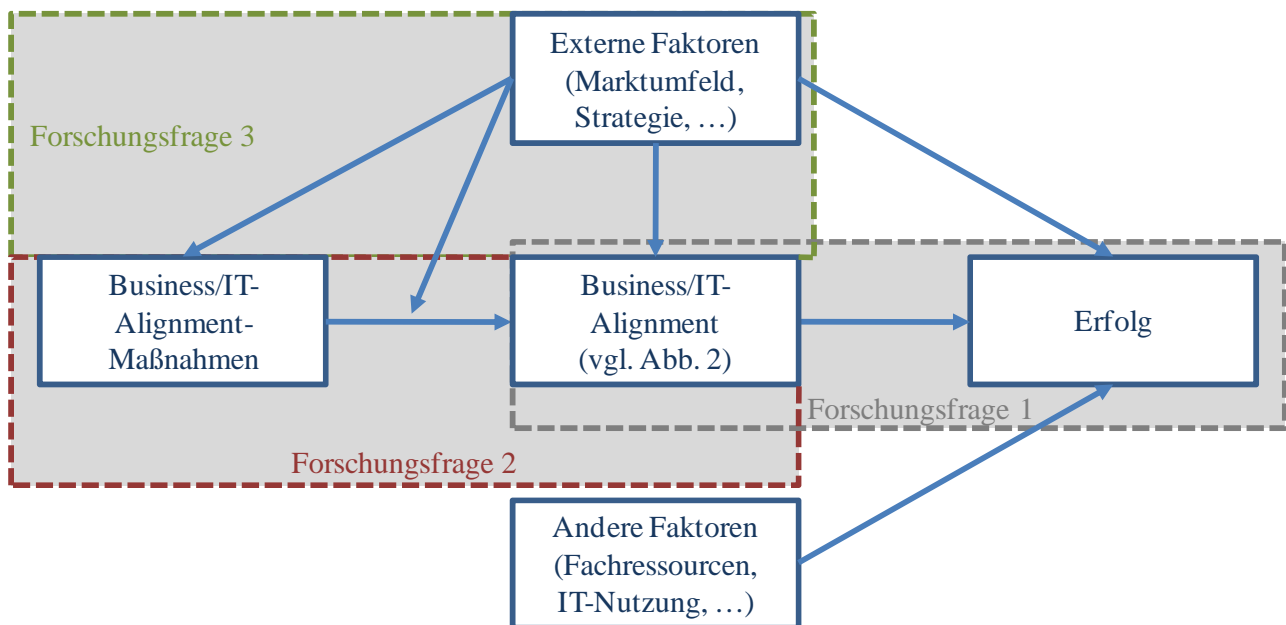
Externe Faktoren (Marktumfeld, Strategie, …)

Forschungsfrage 3

Business/IT-Alignment-Maßnahmen

Business/IT-Alignment (vgl. Abb. 2)

Erfolg

Forschungsfrage 1

Forschungsfrage 2

Andere Faktoren (Fachressourcen, IT-Nutzung, …)